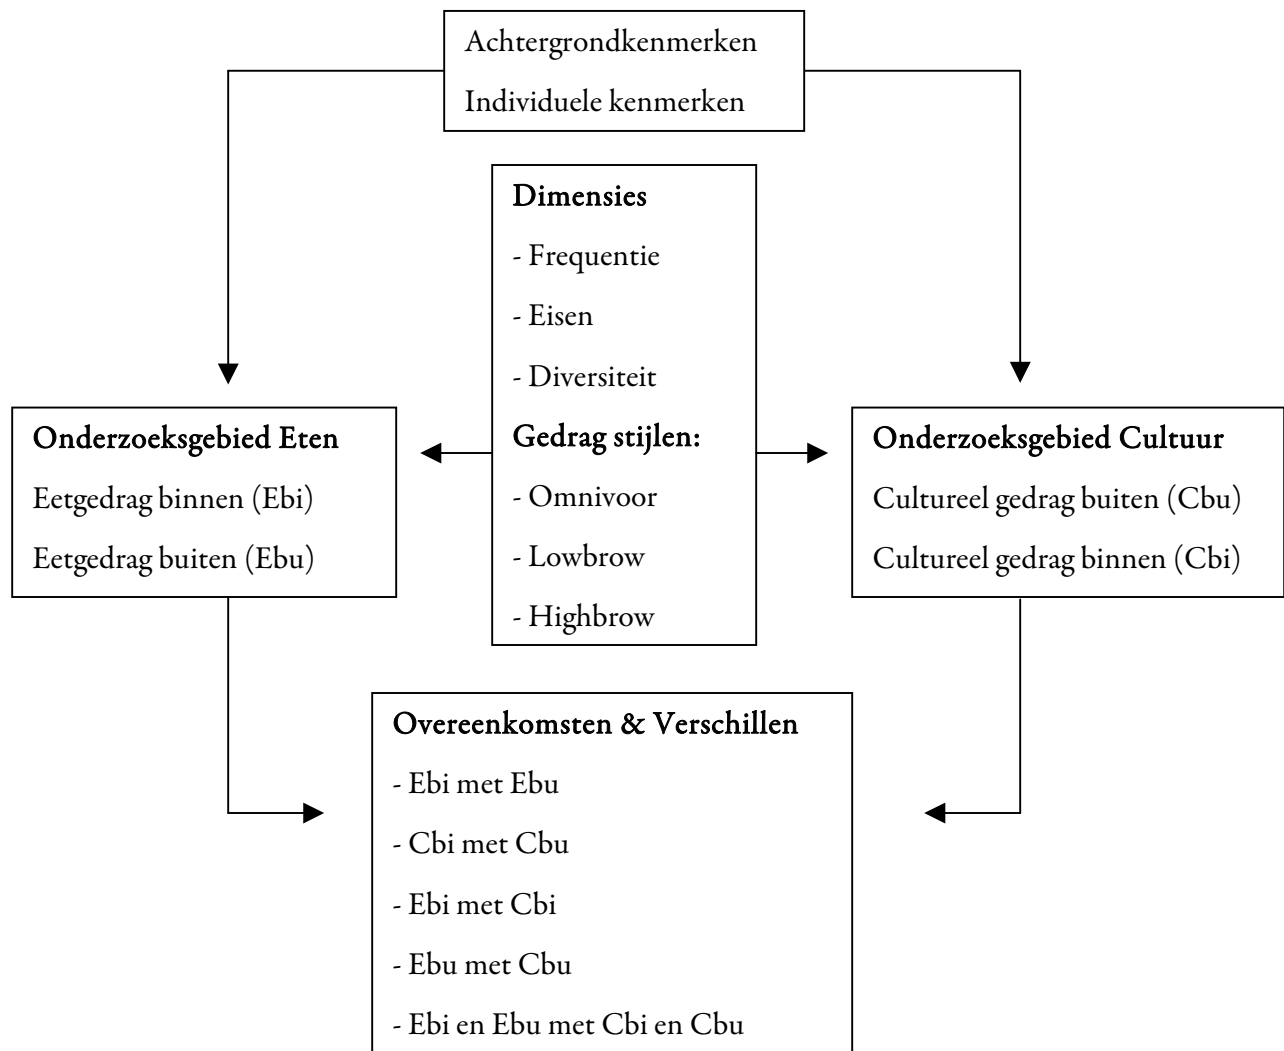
Achtergrondkenmerken

Individuele kenmerken

Dimensies

- Frequentie

- Eisen

- Diversiteit

Gedrag stijlen:

- Omnivoor

- Lowbrow

- Highbrow

Onderzoeksgebied Eten

Eetgedrag binnen (Ebi)

Eetgedrag buiten (Ebu)

Onderzoeksgebied Cultuur

Cultureel gedrag buiten (Cbu)

Cultureel gedrag binnen (Cbi)

Overeenkomsten & Verschillen

- Ebi met Ebu

- Cbi met Cbu

- Ebi met Cbi

- Ebu met Cbu

- Ebi en Ebu met Cbi en Cbu